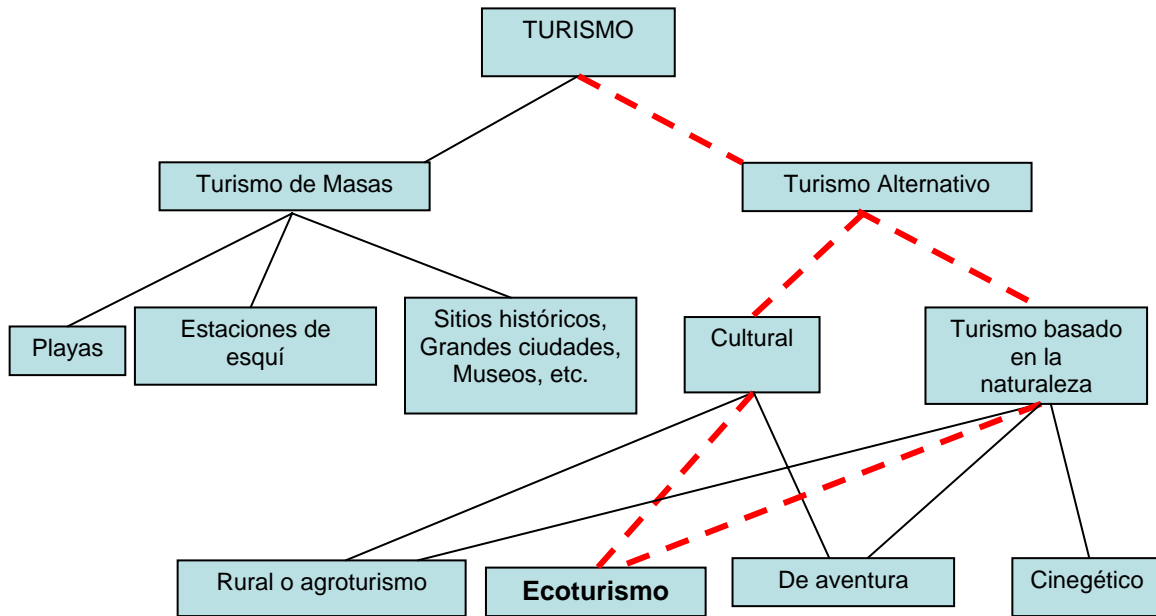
TURISMO

Turismo de Masas

Turismo Alternativo

Playas

Estaciones de esquí

Sitios históricos, Grandes ciudades, Museos, etc.

Cultural

Turismo basado en la naturaleza

Rural o agroturismo

**Ecoturismo**

De aventura

Cinegético